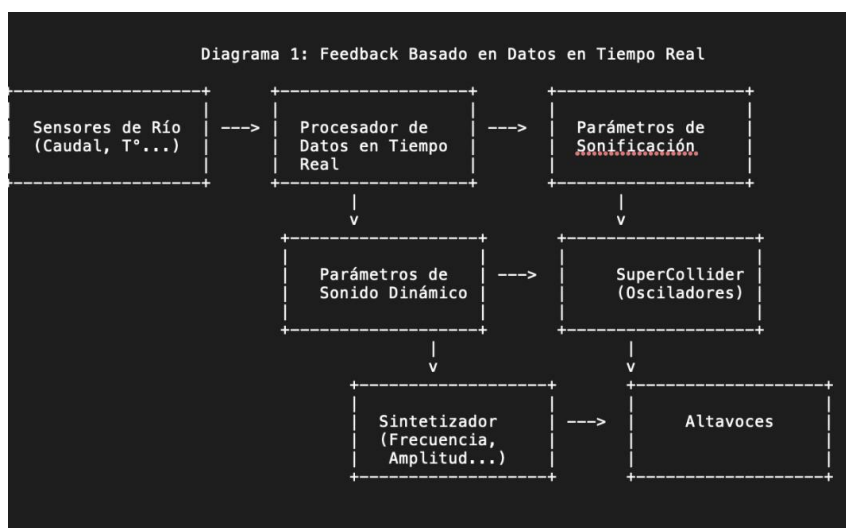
Diagrama 1: Feedback Basado en Datos en Tiempo Real

Sensores de Río (Caudal, T°...)

--->

Procesador de Datos en Tiempo Real

--->

Parámetros de Sonificación

v

v

Parámetros de Sonido Dinámico

--->

SuperCollider (Osciladores)

v

v

Sintetizador (Frecuencia, Amplitud...)

--->

Altavoces